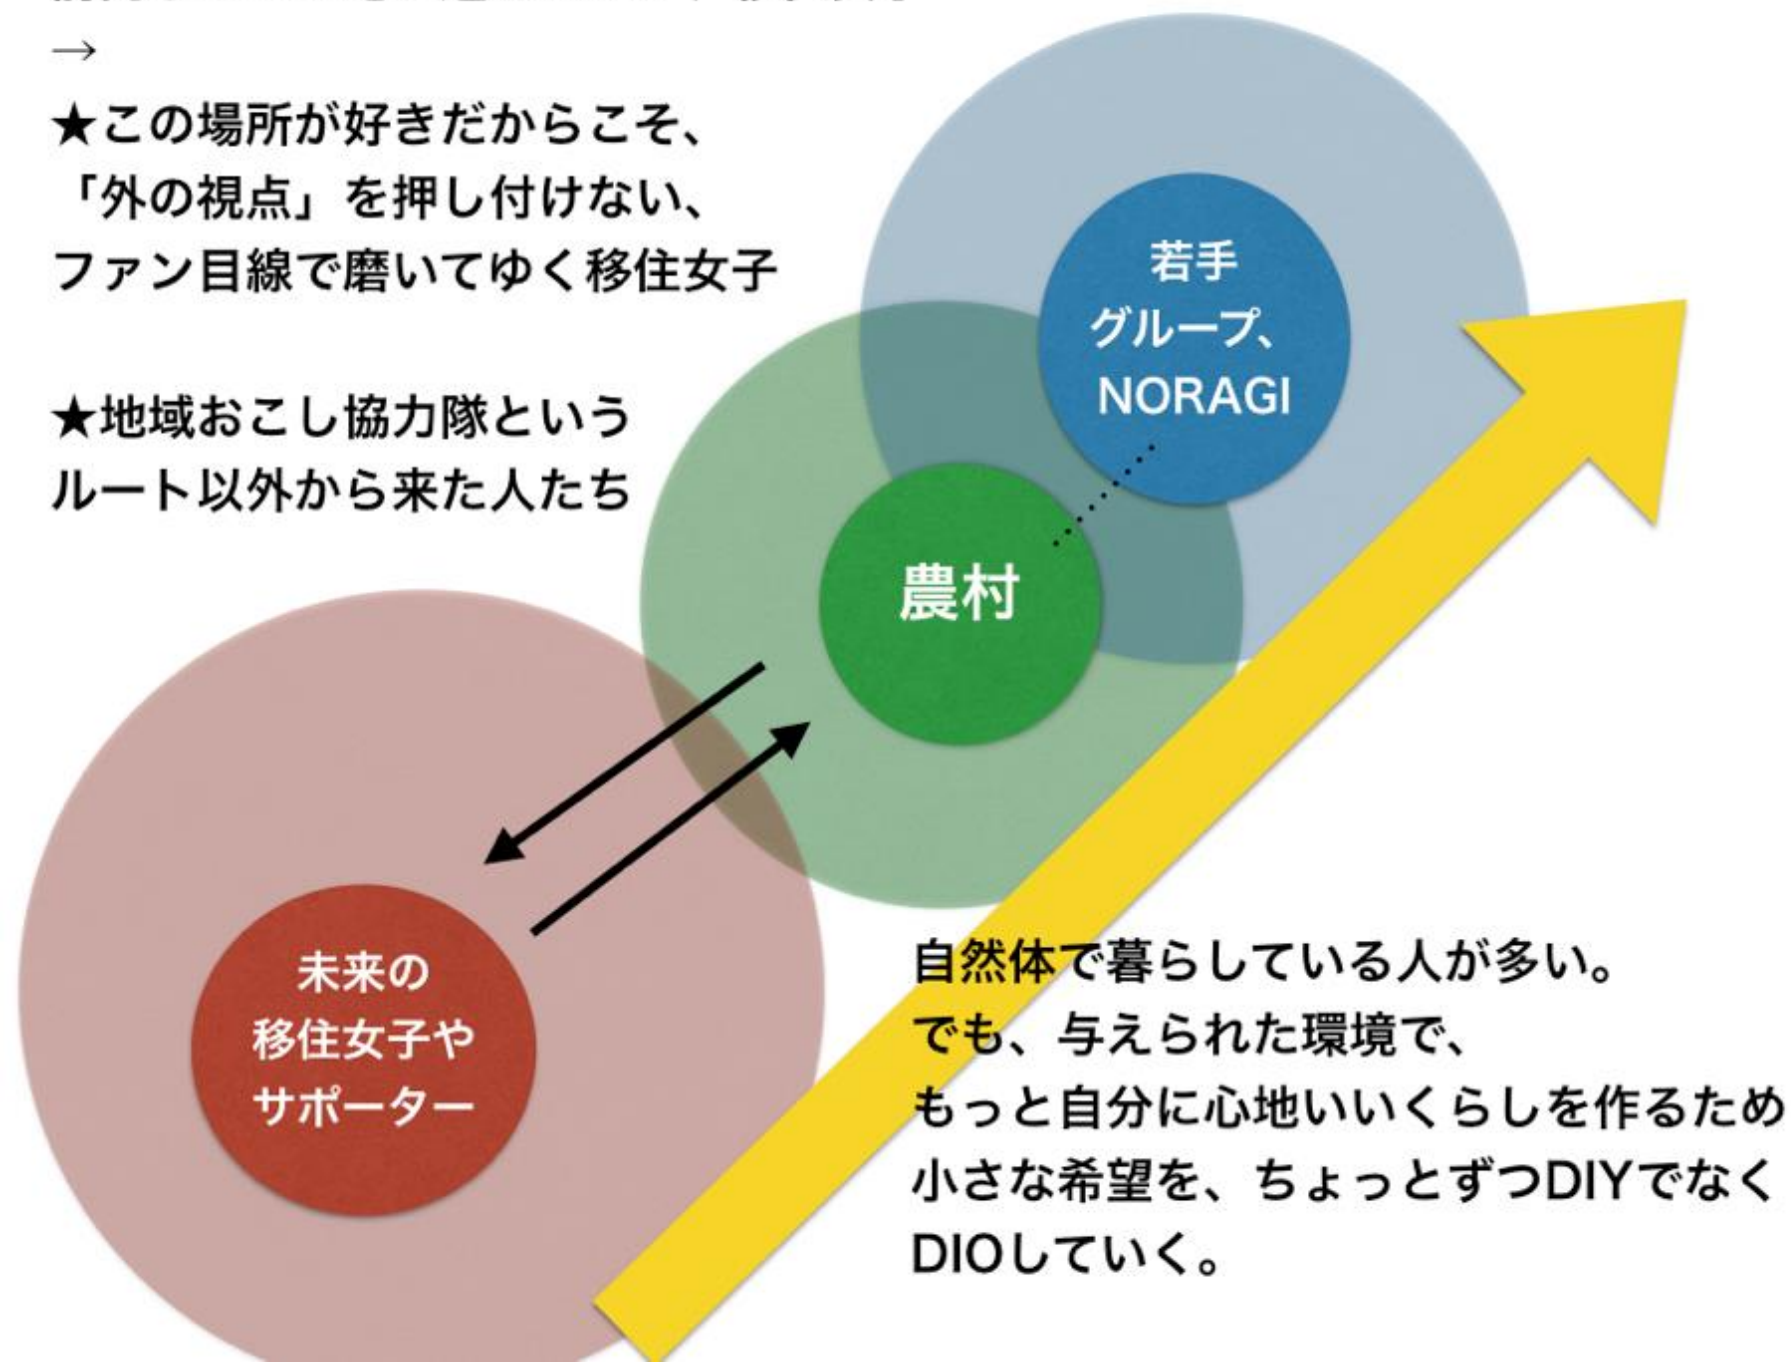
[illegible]
→

★この場所が好きだからこそ、「外の視点」を押し付けない、ファン目線で磨いてゆく移住女子

★地域おこし協力隊というルート以外から来た人たち

若手
グループ、
NORAGI

農村

未来の
移住女子や
サポーター

自然体で暮らしている人が多い。
でも、与えられた環境で、
もっと自分に心地いいくらしを作るため
小さな希望を、ちょっとずつDIYでなく
DIOしていく。